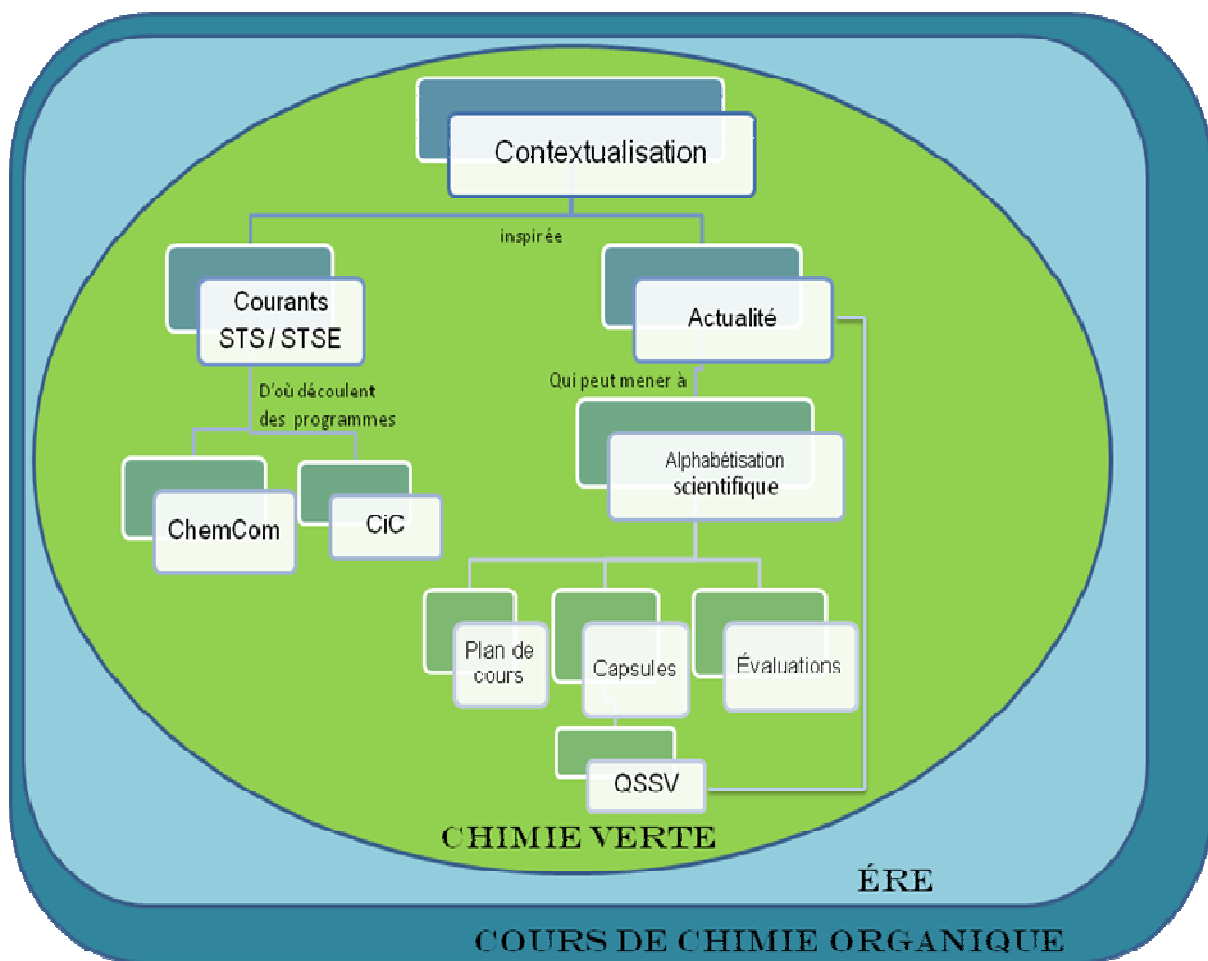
Contextualisation

inspirée

Courants STS / STSE

D'où découlent des programmes

ChemCom

CiC

Actualité

Qui peut mener à

Alphabétisation scientifique

Plan de cours

Capsules

Évaluations

QSSV

CHIMIE VERTE

ÉRE

COURS DE CHIMIE ORGANIQUE